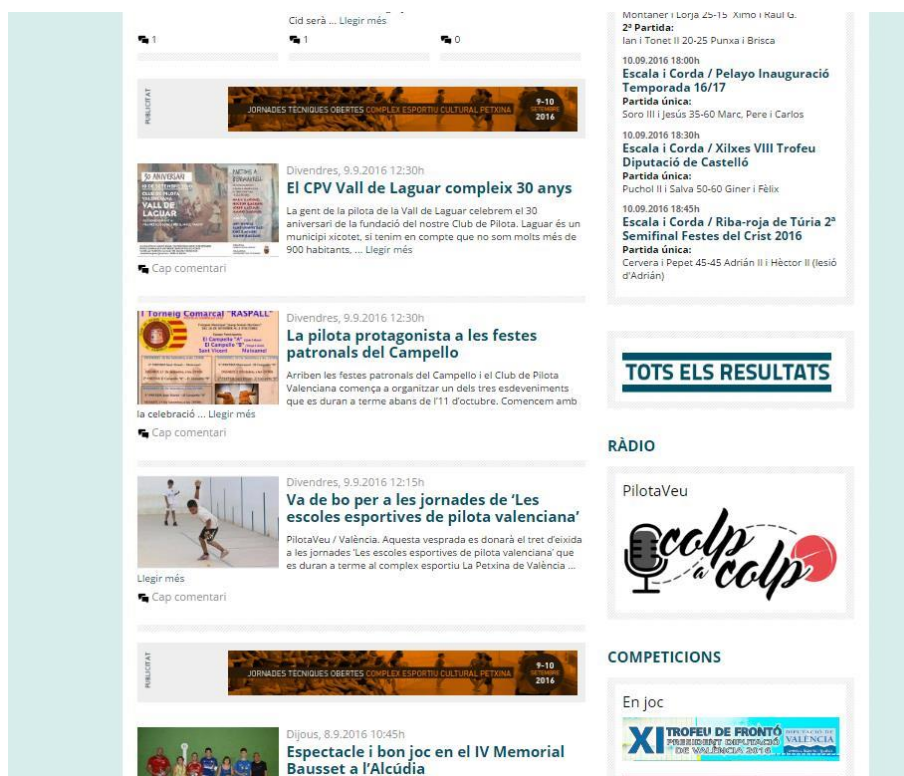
Cid serà ... Llegir més

1 1 0

PUBLICITAT

JORNADES TÈCNIQUES OBERTES COMPLEX ESPORTIU CULTURAL PETXINA 9-10 SETEMBRE 2016

30 ANIVERSARI VALL DE LAGUAR

Divendres, 9.9.2016 12:30h

El CPV Vall de Laguar compleix 30 anys

La gent de la pilota de la Vall de Laguar celebrem el 30 aniversari de la fundació del nostre Club de Pilota. Laguar és un municipi xicotet, si tenim en compte que no som molts més de 900 habitants, ... Llegir més

Cap comentari

I Torneig Comarcal "RASPALL"

Divendres, 9.9.2016 12:30h

La pilota protagonista a les festes patronals del Campello

Arriben les festes patronals del Campello i el Club de Pilota Valenciana comença a organitzar un dels tres esdeveniments que es duran a terme abans de l'11 d'octubre. Comencem amb la celebració ... Llegir més

Cap comentari

Divendres, 9.9.2016 12:15h

Va de bo per a les jornades de 'Les escoles esportives de pilota valenciana'

PilotaVeu / València. Aquesta vesprada es donarà el tret d'eixida a les jornades 'Les escoles esportives de pilota valenciana' que es duran a terme al complex esportiu La Petxina de València ... Llegir més

Cap comentari

PUBLICITAT

JORNADES TÈCNIQUES OBERTES COMPLEX ESPORTIU CULTURAL PETXINA 9-10 SETEMBRE 2016

Dijous, 8.9.2016 10:45h

Espectacle i bon joc en el IV Memorial Bausset a l'Alcúdia

Montaner i Lorja 25-15 Ximo i Raül G.
2ª Partida:
Ian i Tonet II 20-25 Punxa i Brisca

10.09.2016 18:00h
Escala i Corda / Pelayo Inauguració Temporada 16/17
Partida única:
Soro III i Jesús 35-60 Marc, Pere i Carlos

10.09.2016 18:30h
Escala i Corda / Xilxes VIII Trofeu Diputació de Castelló
Partida única:
Puchol II i Salva 50-60 Giner i Fèlix

10.09.2016 18:45h
Escala i Corda / Riba-roja de Túria 2ª Semifinal Festes del Crist 2016
Partida única:
Cervera i Pepet 45-45 Adrián II i Hèctor II (lesió d'Adrián)

TOTS ELS RESULTATS

RÀDIO

PilotaVeu

colp a colp

COMPETICIONS

En joc

XI TROFEU DE FRONTÓ PRESIDENT DIPUTACIÓ DE VALÈNCIA 2016 DIPUTACIÓ DE VALÈNCIA